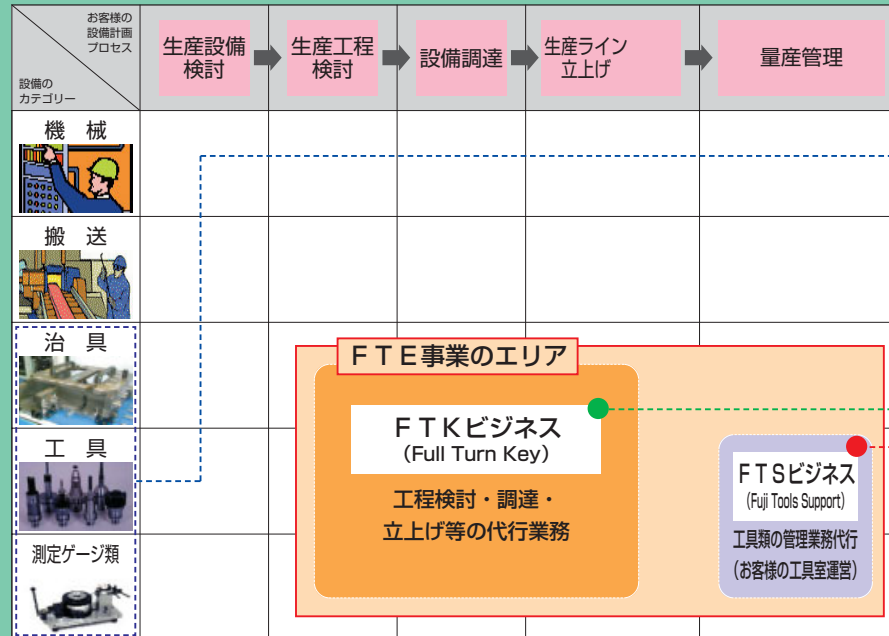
| お客様の設備計画プロセス / 設備のカテゴリー | 生産設備検討 | 生産工程検討 | 設備調達 | 生産ライン立上げ | 量産管理 |
|---|---|---|---|---|---|
| 機　械 | | | | | |
| 搬　送 | | | | | |
| 治　具 | | | | | |
| 工　具 | | | | | |
| 測定ゲージ類 | | | | | |

ＦＴＥ事業のエリア

ＦＴＫビジネス
(Full Turn Key)

工程検討・調達・立上げ等の代行業務

ＦＴＳビジネス
(Fuji Tools Support)

工具類の管理業務代行
(お客様の工具室運営)